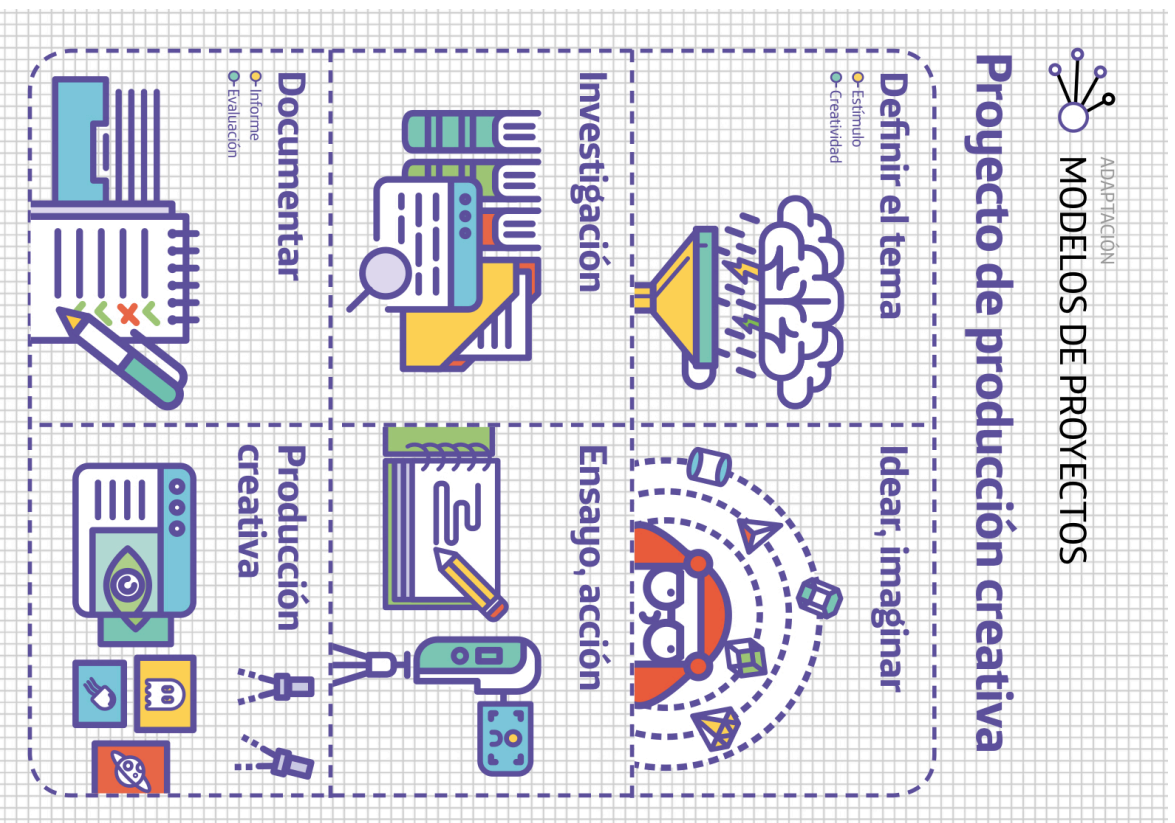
ADAPTACIÓN
MODELOS DE PROYECTOS

Proyecto de producción creativa

Definir el tema
Estímulo
Creatividad

Idear, imaginar

Investigación

Ensayo, acción

Documentar
Informe
Evaluación

Producción creativa